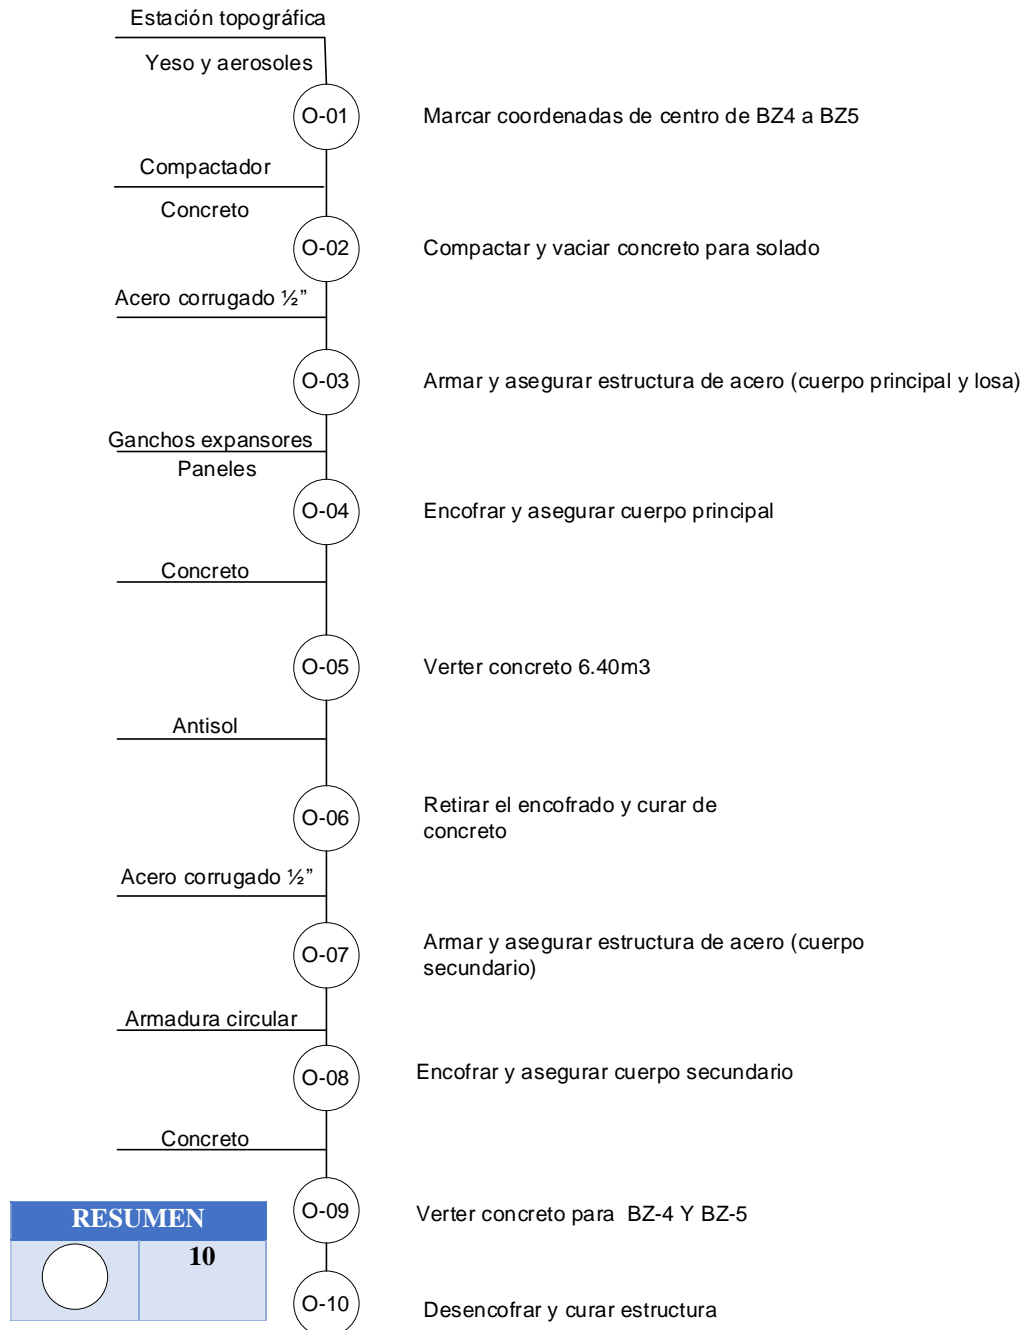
Estación topográfica

Yeso y aerosoles

O-01 Marcar coordenadas de centro de BZ4 a BZ5

Compactador

Concreto

O-02 Compactar y vaciar concreto para solado

Acero corrugado ½”

O-03 Armar y asegurar estructura de acero (cuerpo principal y losa)

Ganchos expansores

Paneles

O-04 Encofrar y asegurar cuerpo principal

Concreto

O-05 Verter concreto 6.40m3

Antisol

O-06 Retirar el encofrado y curar de concreto

Acero corrugado ½”

O-07 Armar y asegurar estructura de acero (cuerpo secundario)

Armadura circular

O-08 Encofrar y asegurar cuerpo secundario

Concreto

O-09 Verter concreto para BZ-4 Y BZ-5

O-10 Desencofrar y curar estructura

| RESUMEN | |
|---|---|
| | 10 |